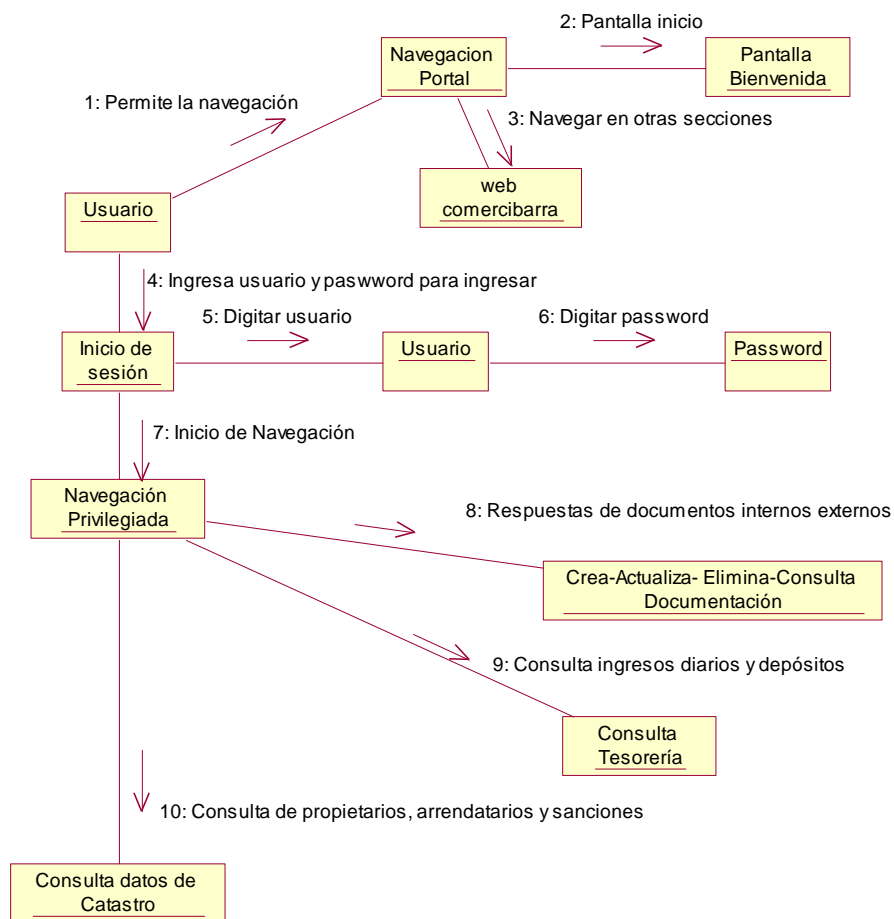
2: Pantalla inicio

Navegacion Portal

Pantalla Bienvenida

1: Permite la navegación

3: Navegar en otras secciones

web comercibarra

Usuario

4: Ingresa usuario y paswword para ingresar

5: Digitar usuario

6: Digitar password

Inicio de sesión

Usuario

Password

7: Inicio de Navegación

Navegación Privilegiada

8: Respuestas de documentos internos externos

Crea-Actualiza- Elimina-Consulta Documentación

9: Consulta ingresos diarios y depósitos

Consulta Tesorería

10: Consulta de propietarios, arrendatarios y sanciones

Consulta datos de Catastro